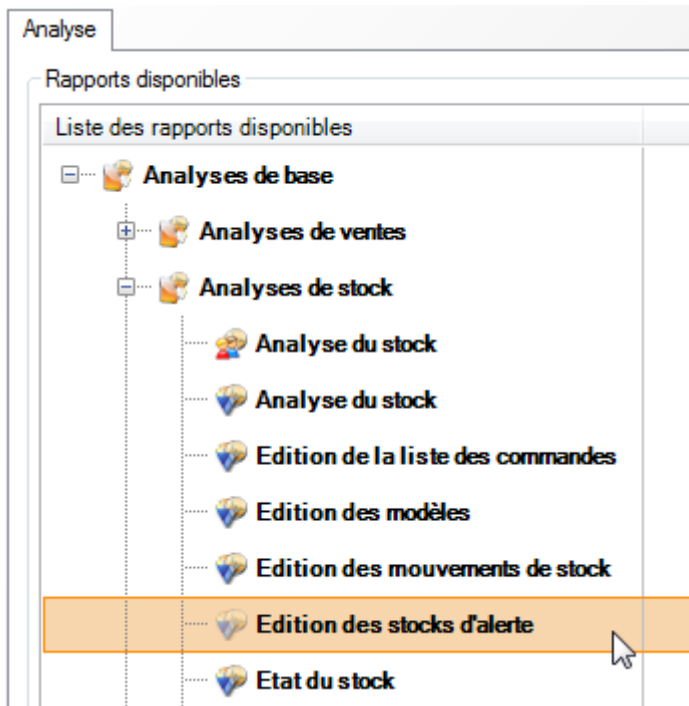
Analyse

Rapports disponibles

Liste des rapports disponibles

Analyses de base

Analyses de ventes

Analyses de stock

Analyse du stock

Analyse du stock

Edition de la liste des commandes

Edition des modèles

Edition des mouvements de stock

Edition des stocks d'alerte

Etat du stock